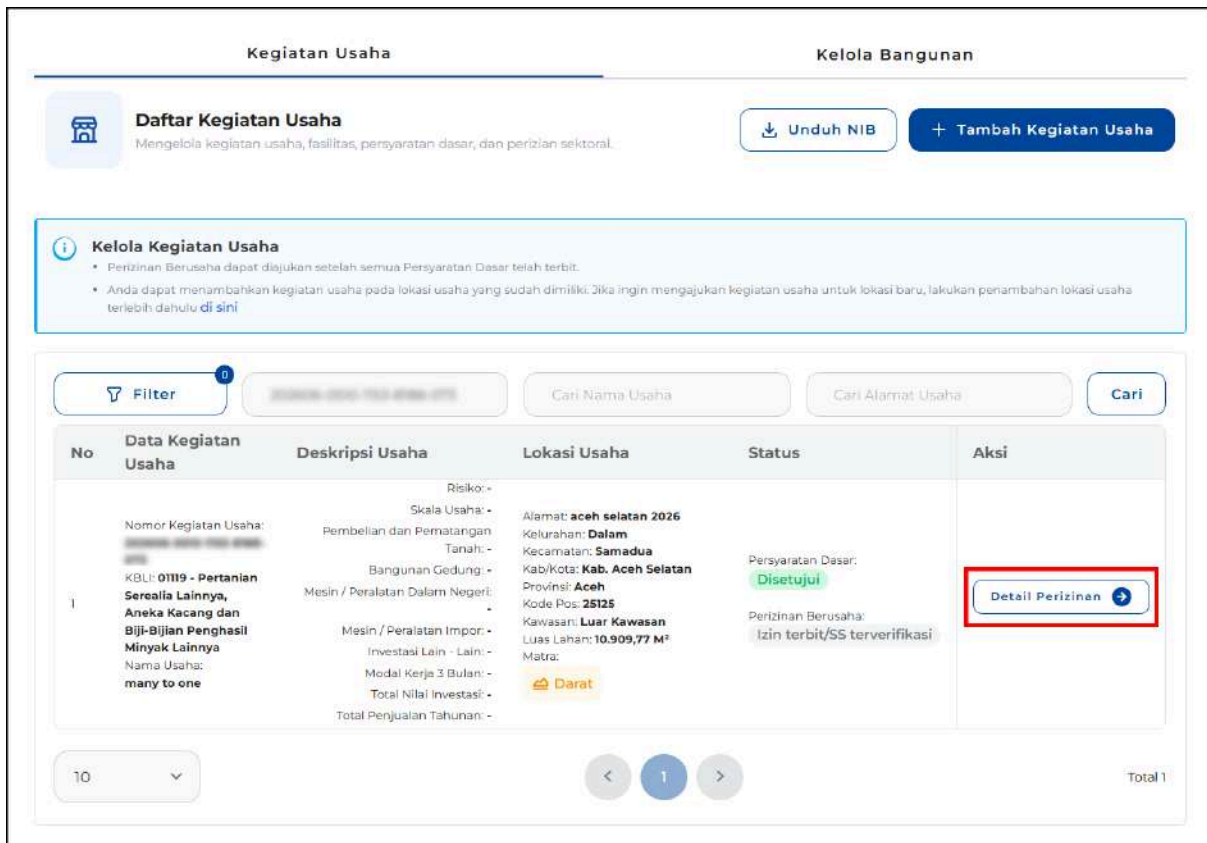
Kegiatan Usaha

Kelola Bangunan

Daftar Kegiatan Usaha
Mengelola kegiatan usaha, fasilitas, persyaratan dasar, dan perizinan sektoral.

Unduh NIB

+ Tambah Kegiatan Usaha

Kelola Kegiatan Usaha
• Perizinan Berusaha dapat diajukan setelah semua Persyaratan Dasar telah terbit.
• Anda dapat menambahkan kegiatan usaha pada lokasi usaha yang sudah dimiliki. Jika ingin mengajukan kegiatan usaha untuk lokasi baru, lakukan penambahan lokasi usaha terlebih dahulu di sini

Filter 0

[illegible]

Cari Nama Usaha

Cari Alamat Usaha

Cari

| No | Data Kegiatan Usaha | Deskripsi Usaha | Lokasi Usaha | Status | Aksi |
|---|---|---|---|---|---|
| 1 | Nomor Kegiatan Usaha: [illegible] KBLI: 01119 - Pertanian Serealia Lainnya, Aneka Kacang dan Biji-Bijian Penghasil Minyak Lainnya Nama Usaha: many to one | Risiko: - Skala Usaha: - Pembelian dan Pematangan Tanah: - Bangunan Gedung: - Mesin / Peralatan Dalam Negeri: - Mesin / Peralatan Impor: - Investasi Lain - Lain: - Modal Kerja 3 Bulan: - Total Nilai Investasi: - Total Penjualan Tahunan: - | Alamat: aceh selatan 2026 Kelurahan: Dalam Kecamatan: Samadua Kab/Kota: Kab. Aceh Selatan Provinsi: Aceh Kode Pos: 25125 Kawasan: Luar Kawasan Luas Lahan: 10.909,77 M² Matra: Darat | Persyaratan Dasar: Disetujui Perizinan Berusaha: Izin terbit/SS terverifikasi | Detail Perizinan |

10

1

Total 1